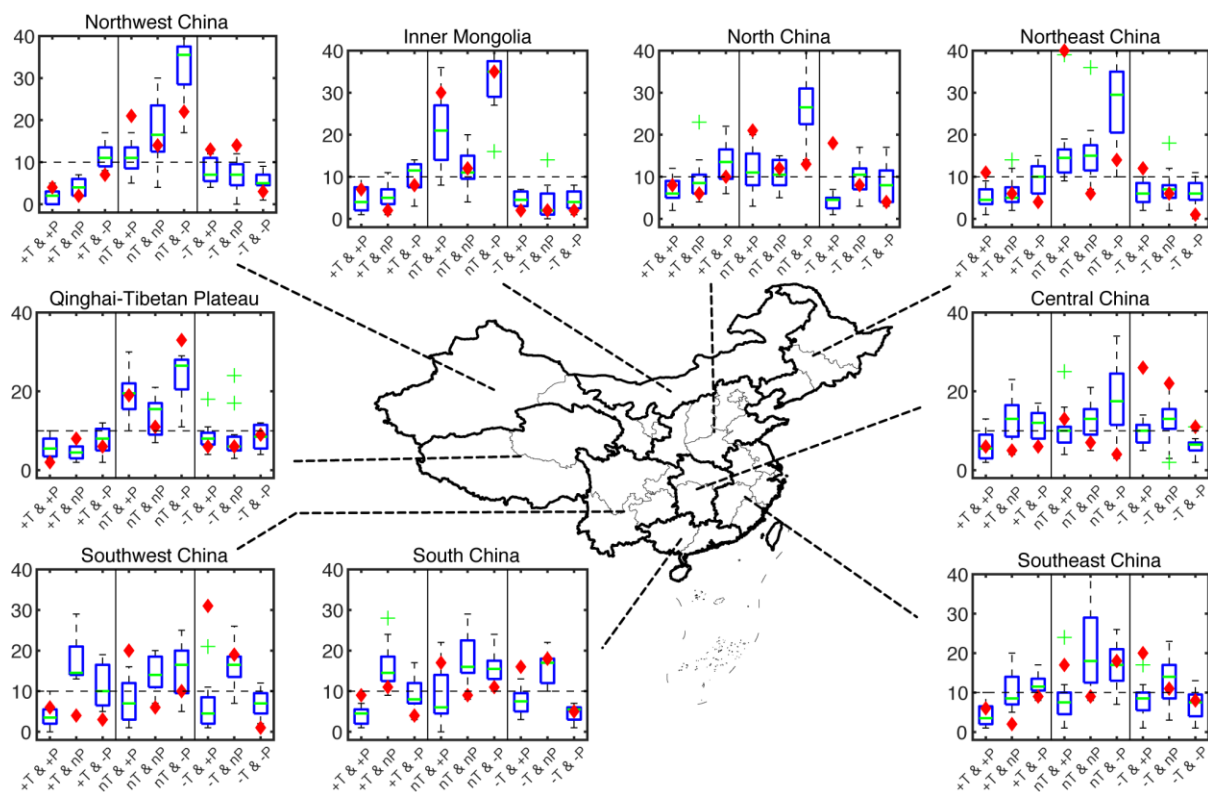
Northwest China
40
30
20
10
0
+T & +P
+T & nP
+T & -P
nT & +P
nT & nP
nT & -P
-T & +P
-T & nP
-T & -P

Inner Mongolia
40
30
20
10
0
+T & +P
+T & nP
+T & -P
nT & +P
nT & nP
nT & -P
-T & +P
-T & nP
-T & -P

North China
40
30
20
10
0
+T & +P
+T & nP
+T & -P
nT & +P
nT & nP
nT & -P
-T & +P
-T & nP
-T & -P

Northeast China
40
30
20
10
0
+T & +P
+T & nP
+T & -P
nT & +P
nT & nP
nT & -P
-T & +P
-T & nP
-T & -P

Qinghai-Tibetan Plateau
40
20
0
+T & +P
+T & nP
+T & -P
nT & +P
nT & nP
nT & -P
-T & +P
-T & nP
-T & -P

Central China
40
20
0
+T & +P
+T & nP
+T & -P
nT & +P
nT & nP
nT & -P
-T & +P
-T & nP
-T & -P

Southwest China
40
30
20
10
0
+T & +P
+T & nP
+T & -P
nT & +P
nT & nP
nT & -P
-T & +P
-T & nP
-T & -P

South China
40
30
20
10
0
+T & +P
+T & nP
+T & -P
nT & +P
nT & nP
nT & -P
-T & +P
-T & nP
-T & -P

Southeast China
40
30
20
10
0
+T & +P
+T & nP
+T & -P
nT & +P
nT & nP
nT & -P
-T & +P
-T & nP
-T & -P